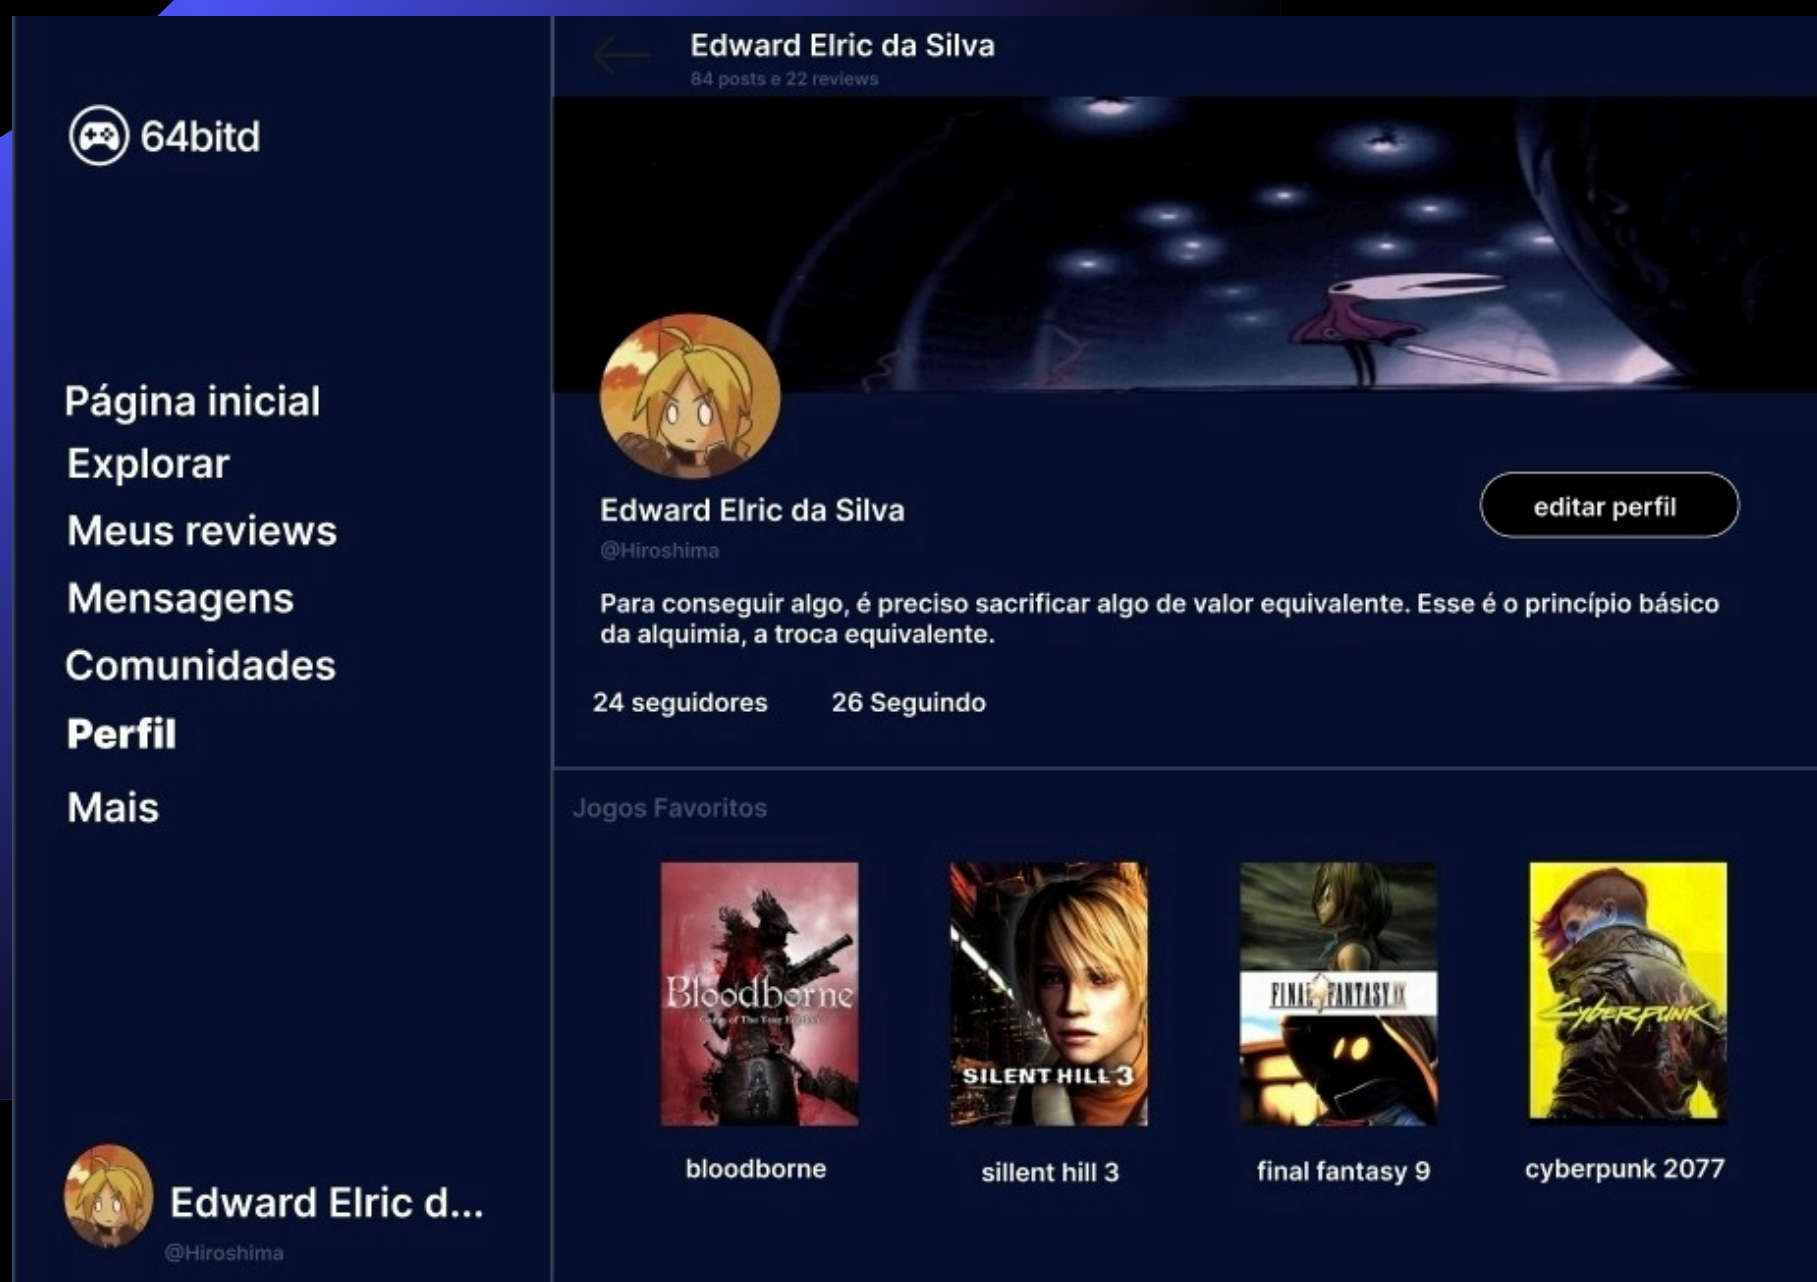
64bitd

Página inicial
Explorar
Meus reviews
Mensagens
Comunidades
Perfil
Mais

Edward Elric d...
@Hiroshima

Edward Elric da Silva
84 posts e 22 reviews

Edward Elric da Silva
@Hiroshima

editar perfil

Para conseguir algo, é preciso sacrificar algo de valor equivalente. Esse é o princípio básico da alquimia, a troca equivalente.

24 seguidores
26 Seguindo

Jogos Favoritos

Bloodborne
Game of The Year Edition
bloodborne

SILENT HILL 3
sillent hill 3

FINAL FANTASY IX
final fantasy 9

Cyberpunk
cyberpunk 2077